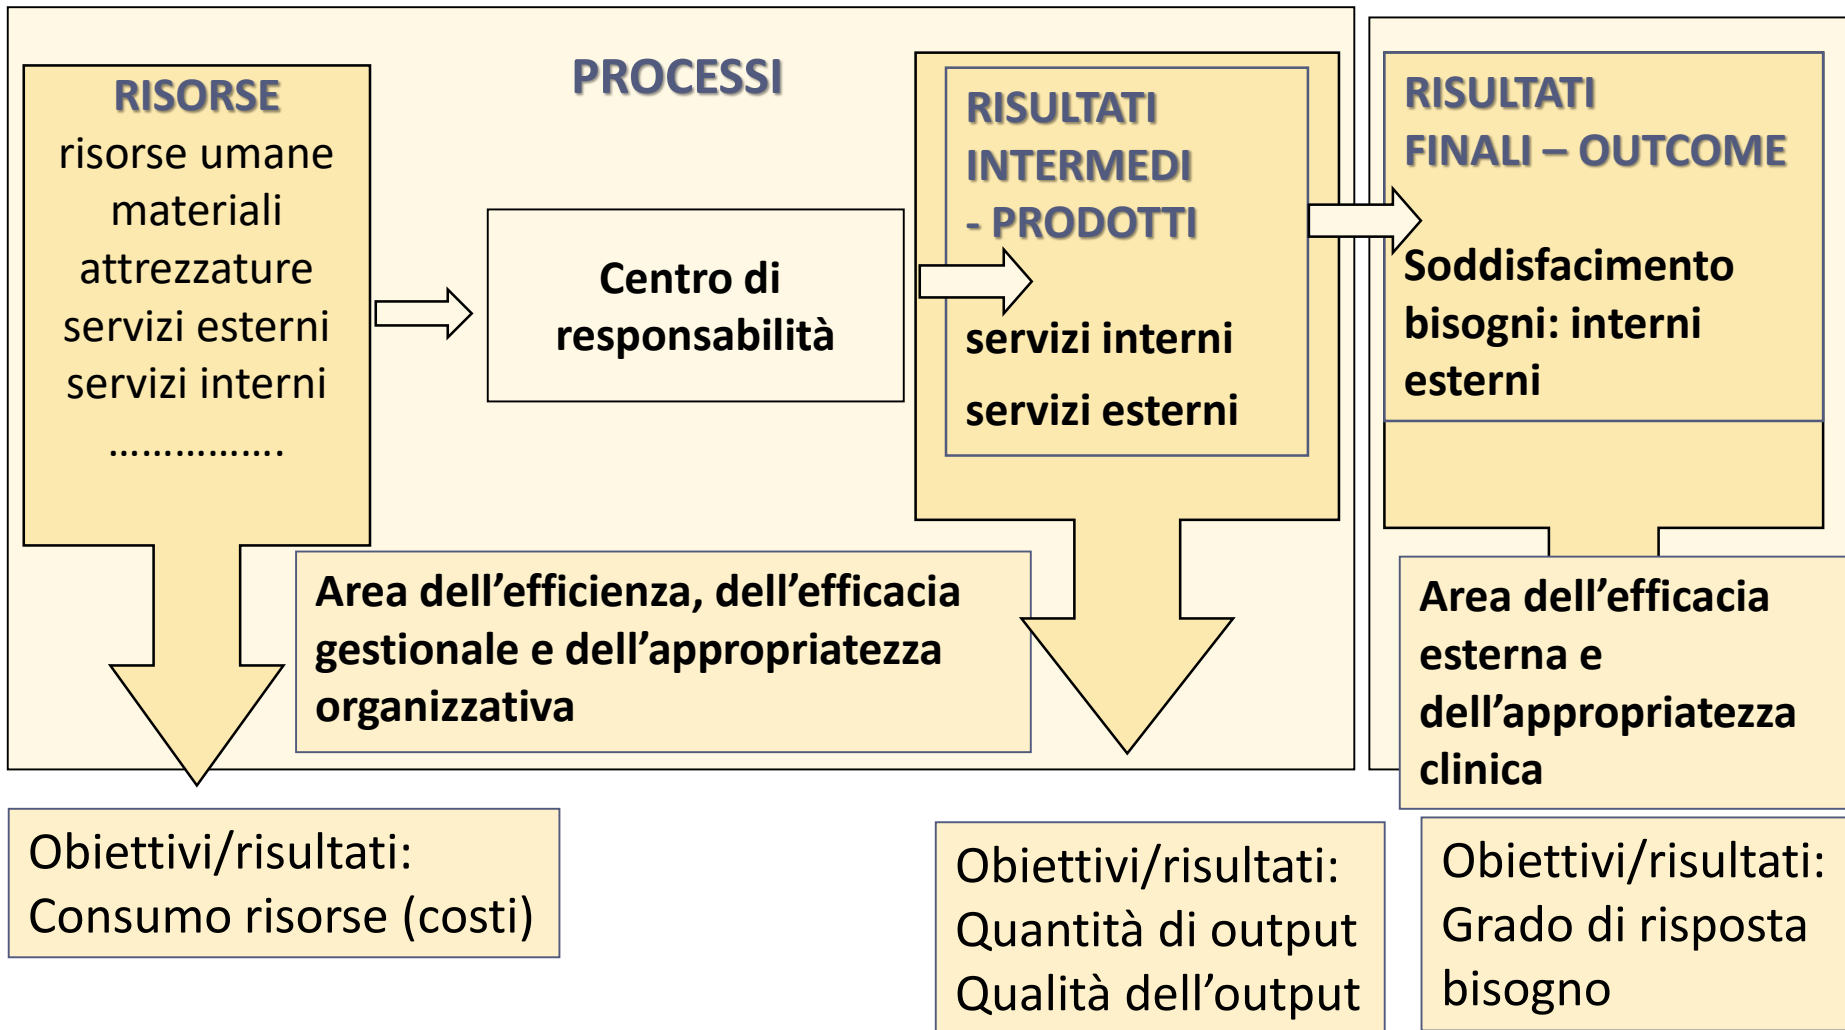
RISORSE
risorse umane
materiali
attrezzature
servizi esterni
servizi interni
…………….

PROCESSI

Centro di responsabilità

RISULTATI INTERMEDI - PRODOTTI

servizi interni

servizi esterni

RISULTATI FINALI – OUTCOME

Soddisfacimento bisogni: interni esterni

Area dell'efficienza, dell'efficacia gestionale e dell'appropriatezza organizzativa

Area dell'efficacia esterna e dell'appropriatezza clinica

Obiettivi/risultati:
Consumo risorse (costi)

Obiettivi/risultati:
Quantità di output
Qualità dell'output

Obiettivi/risultati:
Grado di risposta bisogno